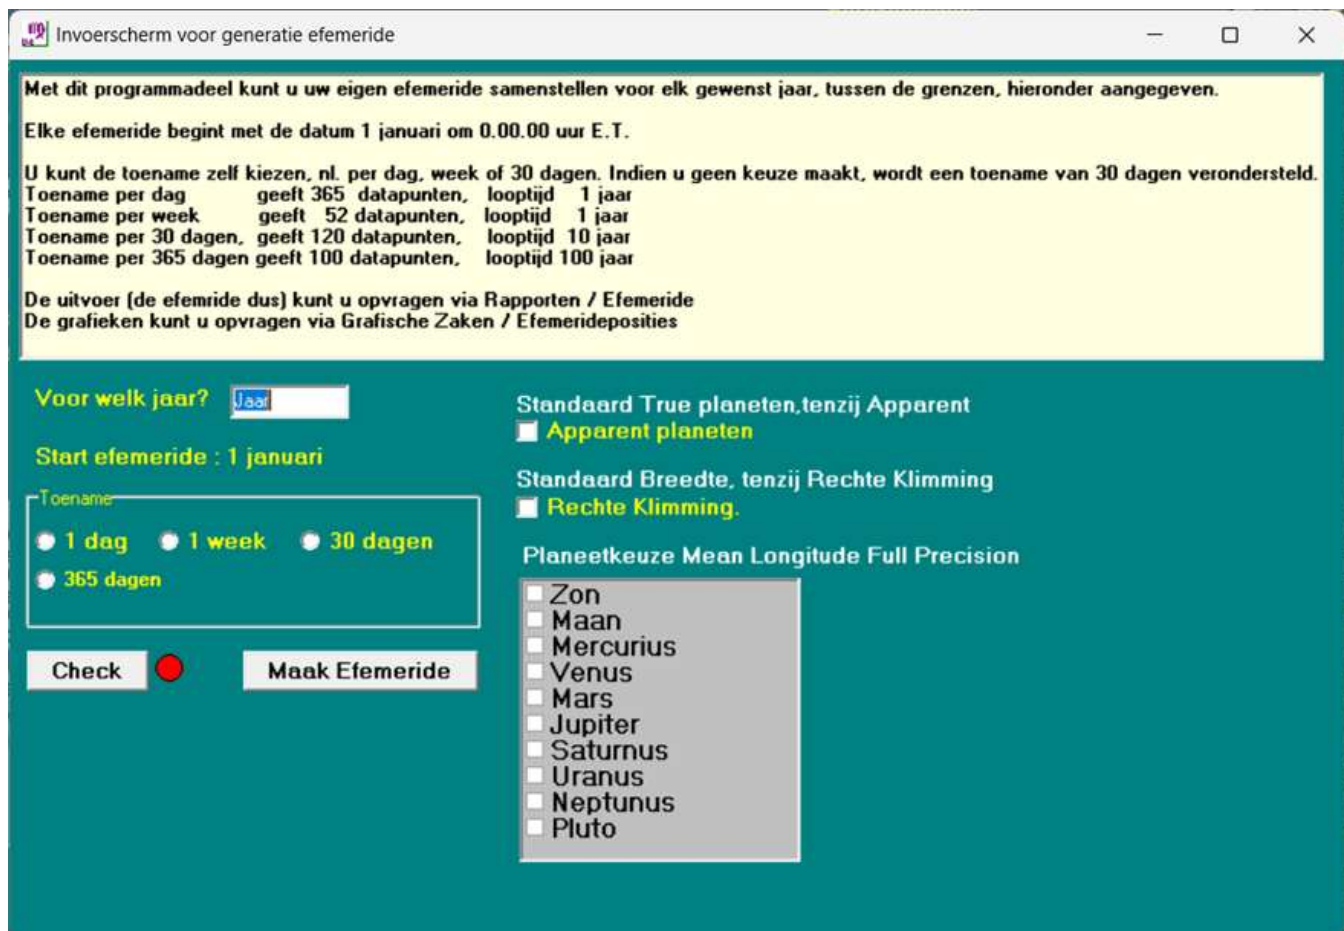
Invoerscherm voor generatie efemeride

Met dit programmadeel kunt u uw eigen efemeride samenstellen voor elk gewenst jaar, tussen de grenzen, hieronder aangegeven.

Elke efemeride begint met de datum 1 januari om 0.00.00 uur E.T.

U kunt de toename zelf kiezen, nl. per dag, week of 30 dagen. Indien u geen keuze maakt, wordt een toename van 30 dagen verondersteld.
Toename per dag geeft 365 datapunten, looptijd 1 jaar
Toename per week geeft 52 datapunten, looptijd 1 jaar
Toename per 30 dagen, geeft 120 datapunten, looptijd 10 jaar
Toename per 365 dagen geeft 100 datapunten, looptijd 100 jaar

De uitvoer (de efemride dus) kunt u opvragen via Rapporten / Efemeride
De grafieken kunt u opvragen via Grafische Zaken / Efemerideposities

Voor welk jaar? Jaar

Start efemeride : 1 januari

Toename
1 dag 1 week 30 dagen
365 dagen

Check Maak Efemeride

Standaard True planeten,tenzij Apparent
Apparent planeten

Standaard Breedte, tenzij Rechte Klimming
Rechte Klimming.

Planeetkeuze Mean Longitude Full Precision
Zon
Maan
Mercurius
Venus
Mars
Jupiter
Saturnus
Uranus
Neptunus
Pluto